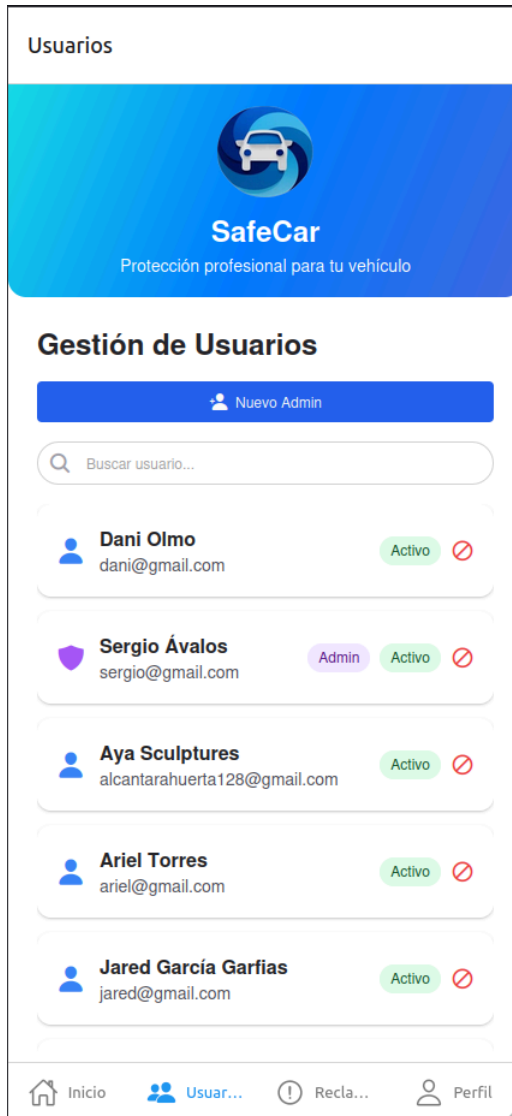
Usuarios

SafeCar
Protección profesional para tu vehículo

Gestión de Usuarios

Nuevo Admin

Buscar usuario...

Dani Olmo
dani@gmail.com
Activo

Sergio Ávalos
sergio@gmail.com
Admin
Activo

Aya Sculptures
alcantarahuerta128@gmail.com
Activo

Ariel Torres
ariel@gmail.com
Activo

Jared García Garfias
jared@gmail.com
Activo

Inicio
Usuar...
Recla...
Perfil